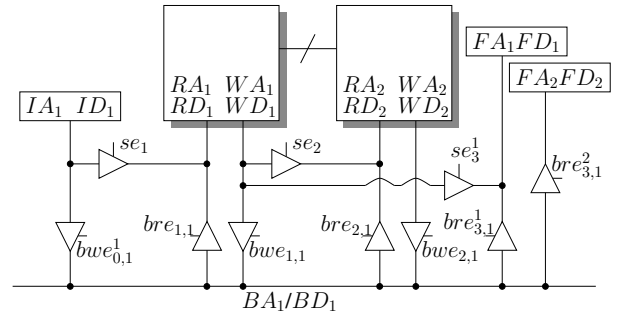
$FA_1 FD_1$
$FA_2 FD_2$
$RA_1$ $WA_1$
$RD_1$ $WD_1$
$RA_2$ $WA_2$
$RD_2$ $WD_2$
$IA_1$ $ID_1$
$se_1$
$se_2$
$se_3^1$
$bre_{3,1}^2$
$bre_{1,1}$
$bre_{2,1}$
$bre_{3,1}^1$
$bwe_{0,1}^1$
$bwe_{1,1}$
$bwe_{2,1}$
$BA_1/BD_1$